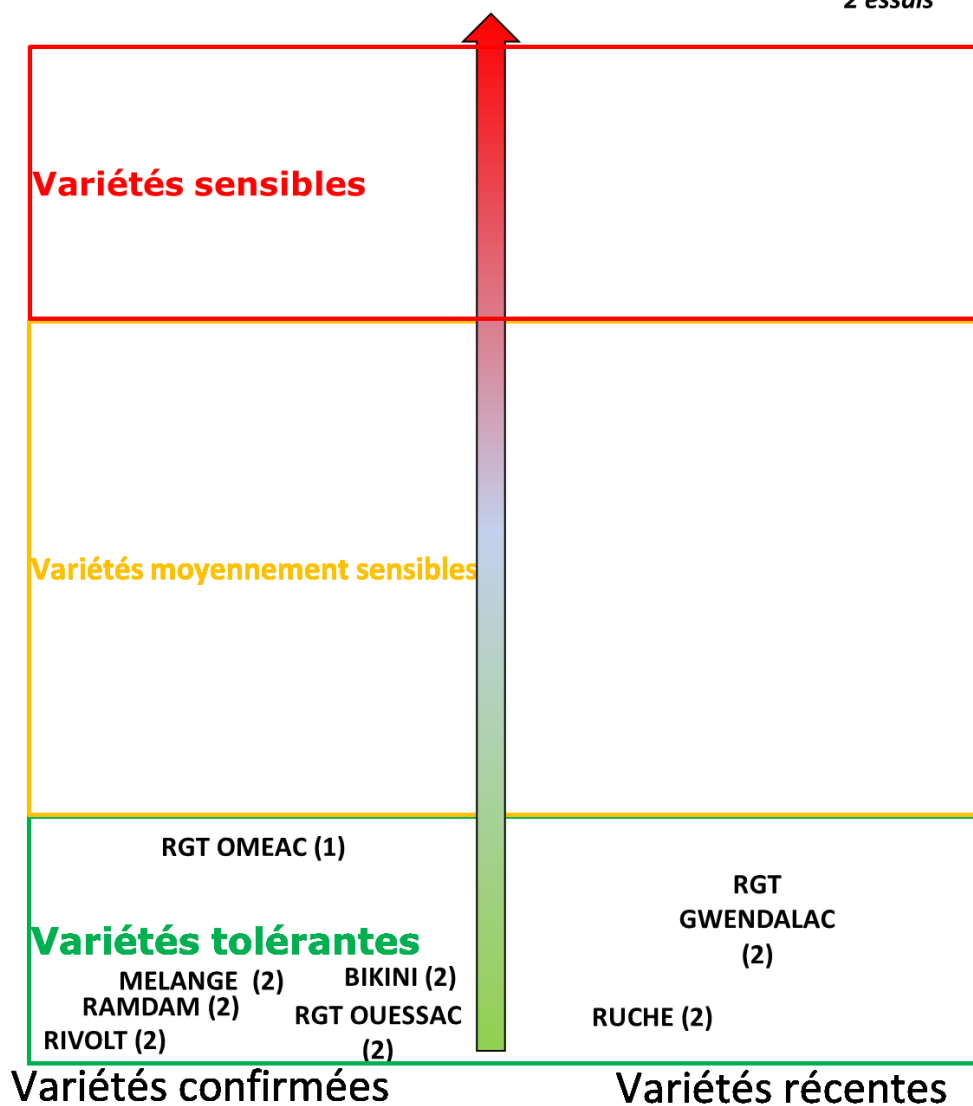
2 essais

Variétés sensibles

Variétés moyennement sensibles

RGT OMEAC (1)

RGT GWENDALAC (2)

Variétés tolérantes

MELANGE (2)

BIKINI (2)

RAMDAM (2)

RGT OUESSAC (2)

RUCHE (2)

RIVOLT (2)

Variétés confirmées

Variétés récentes